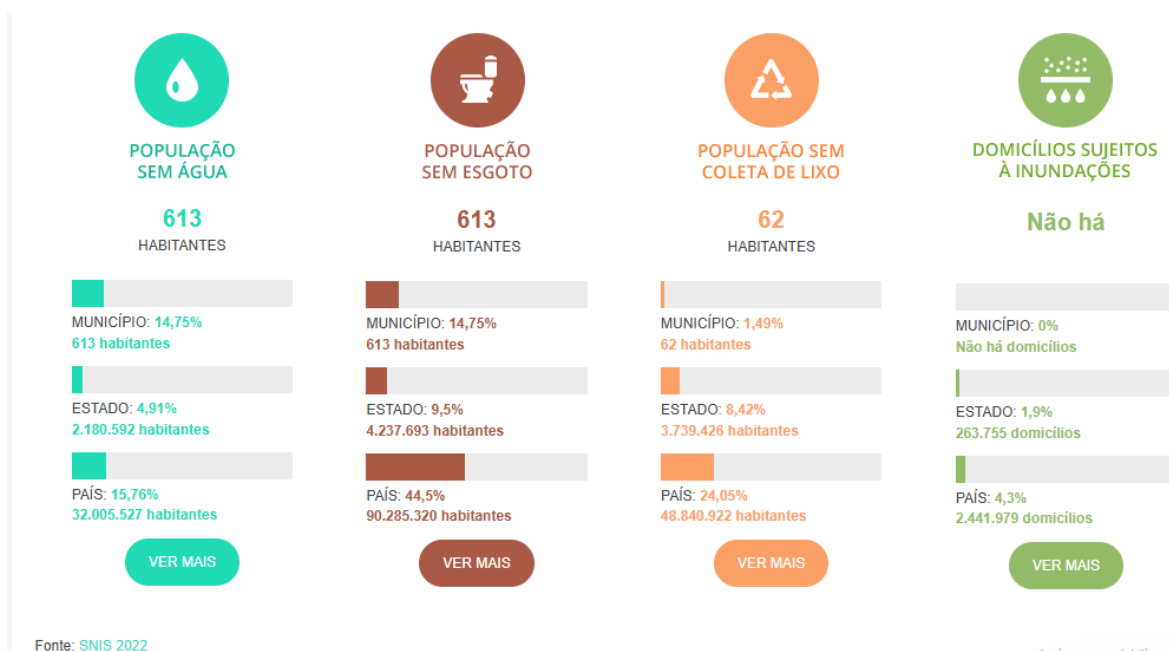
POPULAÇÃO SEM ÁGUA

613
HABITANTES

MUNICÍPIO: 14,75%
613 habitantes

ESTADO: 4,91%
2.180.592 habitantes

PAÍS: 15,76%
32.005.527 habitantes

VER MAIS

POPULAÇÃO SEM ESGOTO

613
HABITANTES

MUNICÍPIO: 14,75%
613 habitantes

ESTADO: 9,5%
4.237.693 habitantes

PAÍS: 44,5%
90.285.320 habitantes

VER MAIS

POPULAÇÃO SEM COLETA DE LIXO

62
HABITANTES

MUNICÍPIO: 1,49%
62 habitantes

ESTADO: 8,42%
3.739.426 habitantes

PAÍS: 24,05%
48.840.922 habitantes

VER MAIS

DOMICÍLIOS SUJEITOS À INUNDAÇÕES

Não há

MUNICÍPIO: 0%
Não há domicílios

ESTADO: 1,9%
263.755 domicílios

PAÍS: 4,3%
2.441.979 domicílios

VER MAIS

Fonte: SNIS 2022